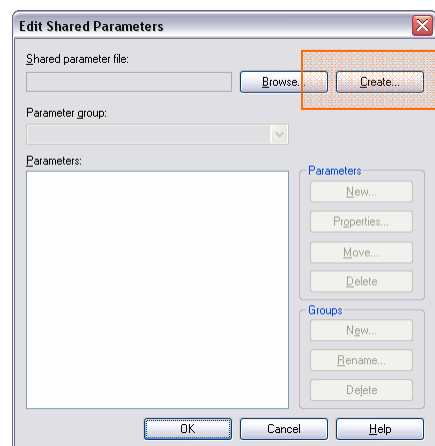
Edit Shared Parameters

Shared parameter file:

Browse...

Create...

Parameter group:

Parameters:

Parameters

New...

Properties...

Move...

Delete

Groups

New...

Rename...

Delete

OK

Cancel

Help